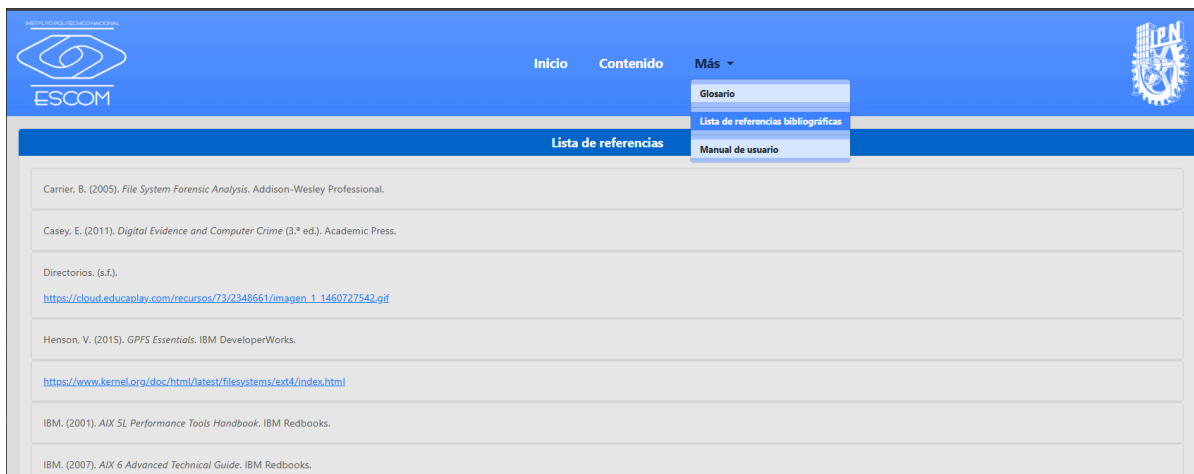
INSTITUTO POLITÉCNICO NACIONAL
ESCOM

Inicio Contenido Más

Glosario
Lista de referencias bibliográficas
Manual de usuario

IPN

Lista de referencias

Carrier, B. (2005). File System Forensic Analysis. Addison-Wesley Professional.

Casey, E. (2011). Digital Evidence and Computer Crime (3.ª ed.). Academic Press.

Directorios. (s.f.).

https://cloud.educaplay.com/recursos/73/2348661/imagen_1_1460727542.gif

Henson, V. (2015). GPFS Essentials. IBM DeveloperWorks.

https://www.kernel.org/doc/html/latest/filesystems/ext4/index.html

IBM. (2001). AIX 5L Performance Tools Handbook. IBM Redbooks.

IBM. (2007). AIX 6 Advanced Technical Guide. IBM Redbooks.